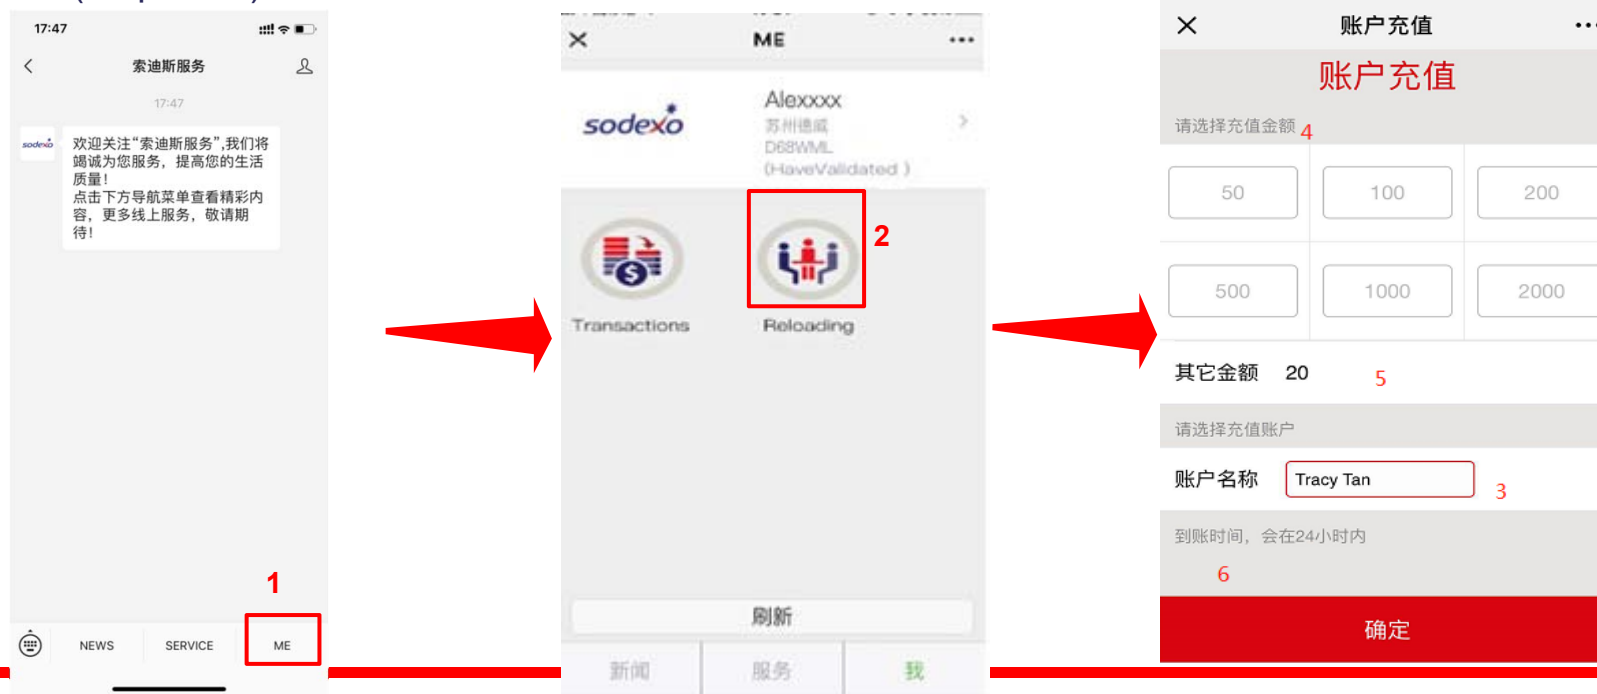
17:47

索迪斯服务

17:47

sodexo

欢迎关注"索迪斯服务",我们将竭诚为您服务，提高您的生活质量！
点击下方导航菜单查看精彩内容，更多线上服务，敬请期待！

1

NEWS SERVICE ME

ME

sodexo

Alexxxx
苏州德威
D68WML
(HaveValidated )

Transactions

2

Reloading

刷新

新闻 服务 我

账户充值

账户充值

请选择充值金额 4

| 50 | 100 | 200 |
|---|---|---|
| 500 | 1000 | 2000 |

其它金额 20 5

请选择充值账户

账户名称 Tracy Tan 3

到账时间，会在24小时内

6

确定